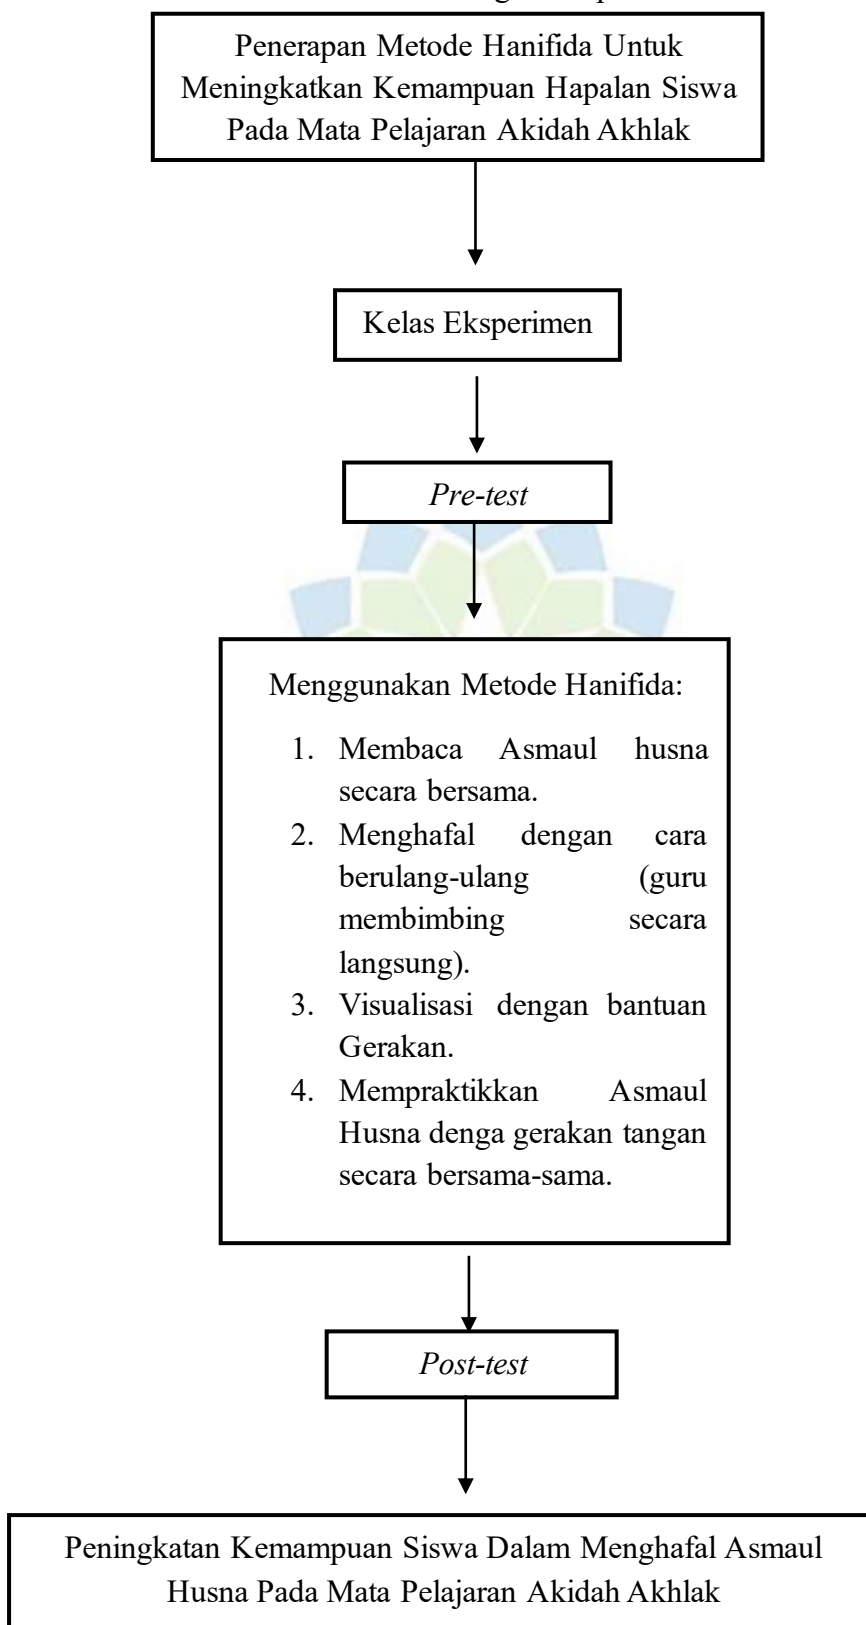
Penerapan Metode Hanifida Untuk Meningkatkan Kemampuan Hapalan Siswa Pada Mata Pelajaran Akidah Akhlak

Kelas Eksperimen

*Pre-test*

Menggunakan Metode Hanifida:

1. Membaca Asmaul husna secara bersama.
2. Menghafal dengan cara berulang-ulang (guru membimbing secara langsung).
3. Visualisasi dengan bantuan Gerakan.
4. Mempraktikkan Asmaul Husna denga gerakan tangan secara bersama-sama.

*Post-test*

Peningkatan Kemampuan Siswa Dalam Menghafal Asmaul Husna Pada Mata Pelajaran Akidah Akhlak